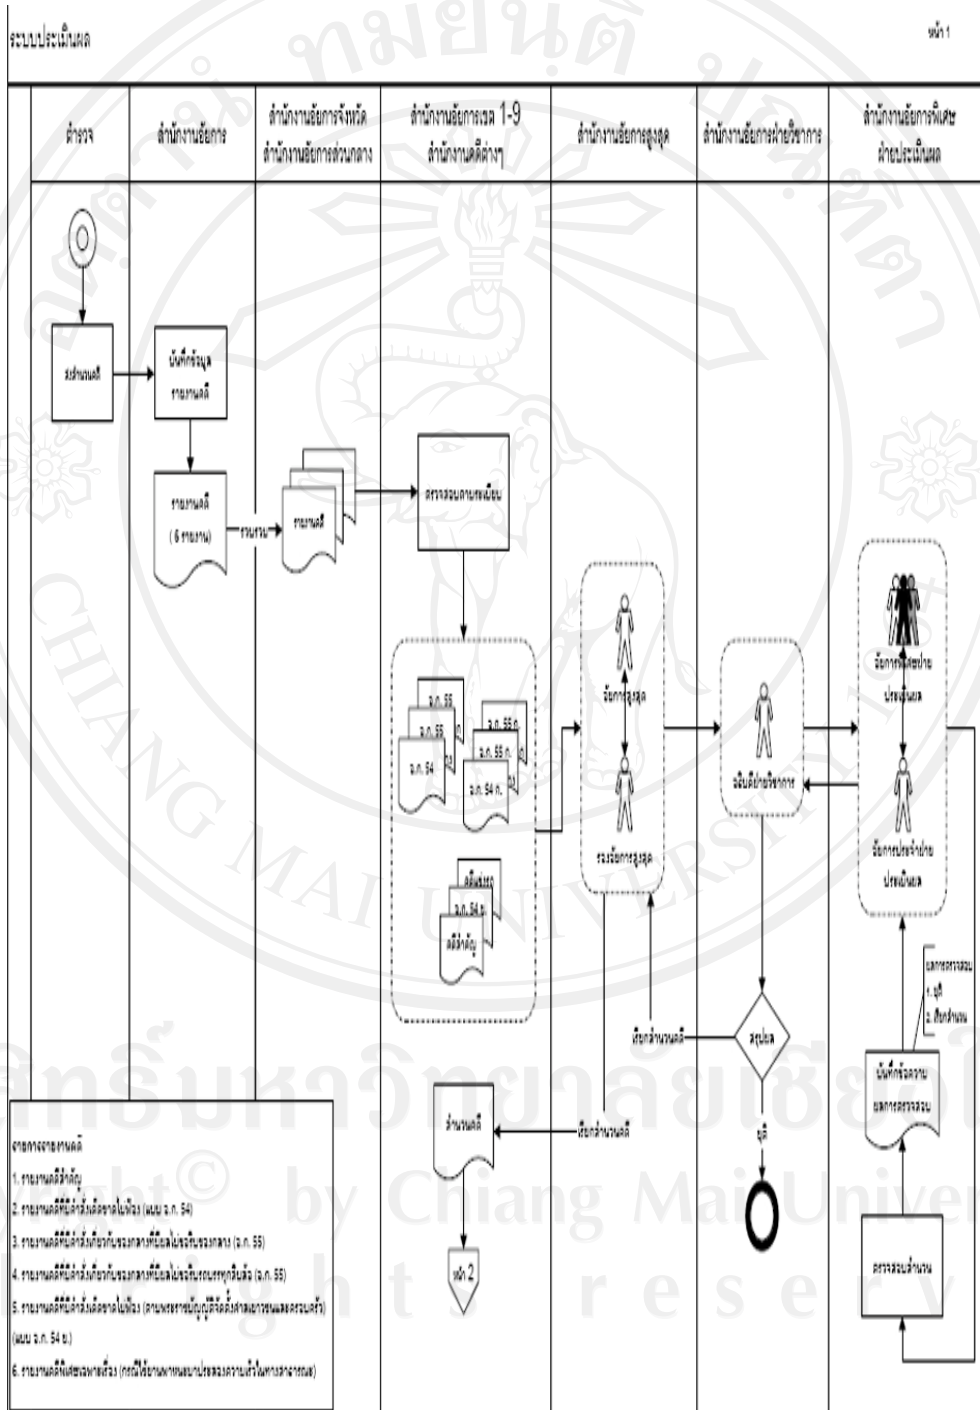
ระบบประเมินผล

หน้า 1

| ตำรวจ | สำนักงานอัยการ | สำนักงานอัยการจังหวัด สำนักงานอัยการส่วนกลาง | สำนักงานอัยการเขต 1-9 สำนักงานคดีต่างๆ | สำนักงานอัยการสูงสุด | สำนักงานอัยการฝ่ายวิชาการ | สำนักงานอัยการพิเศษ ฝ่ายประเมินผล |
|---|---|---|---|---|---|---|

ส่งสำนวนคดี

บันทึกข้อมูล รายงานคดี

รายงานคดี (6 รายงาน)

รวบรวม

รายงานคดี

ตรวจสอบความเรียบร้อย

อ.ก. 55

อ.ก. 55

อ.ก. 54

อ.ก. 55 ก.

อ.ก. 55 ก.

อ.ก. 54 ก.

คดีเด่นฯ

อ.ก. 54 ข.

คดีสำคัญ

อัยการสูงสุด

รองอัยการสูงสุด

อธิบดีฝ่ายวิชาการ

อัยการพิเศษฝ่าย ประเมินผล

อัยการประจำฝ่าย ประเมินผล

ผลการตรวจสอบ
1. ยุติ
2. เรียกสำนวน

เรียกสำนวนคดี

สรุปผล

ยุติ

บันทึกข้อความ ผลการตรวจสอบ

ตรวจสอบสำนวน

สำนวนคดี

เรียกสำนวนคดี

หน้า 2

รายการรายงานคดี
1. รายงานคดีสำคัญ
2. รายงานคดีที่มีคำสั่งเด็ดขาดไม่ฟ้อง (แบบ อ.ก. 54)
3. รายงานคดีที่มีคำสั่งเกี่ยวกับของกลางที่ยังไม่ระงับของกลาง (อ.ก. 55)
4. รายงานคดีที่มีคำสั่งเกี่ยวกับของกลางที่ยังไม่ระงับรถยนต์ทุกชนิดแล้ว (อ.ก. 55)
5. รายงานคดีที่มีคำสั่งเด็ดขาดไม่ฟ้อง (ตามพระราชบัญญัติจัดตั้งศาลเยาวชนและครอบครัว) (แบบ อ.ก. 54 ข.)
6. รายงานคดีพิเศษเฉพาะเรื่อง (กรณีใช้ดุลพินิจตามนโยบายเพื่อความเป็นธรรมสาธารณะ)